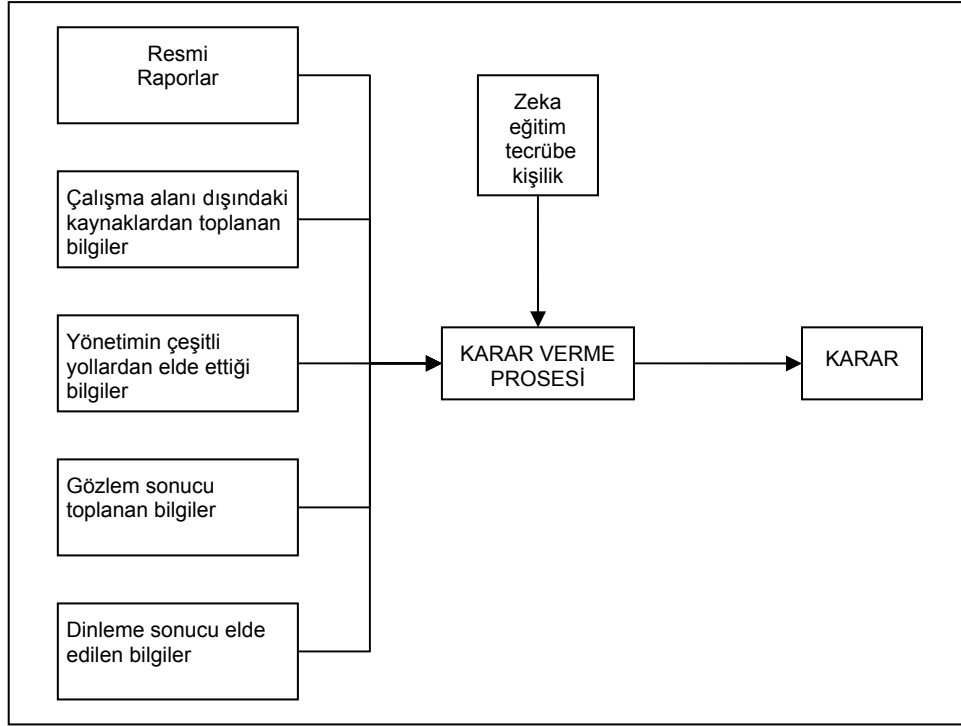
Resmi Raporlar

Çalışma alanı dışındaki kaynaklardan toplanan bilgiler

Yönetimin çeşitli yollardan elde ettiği bilgiler

Gözlem sonucu toplanan bilgiler

Dinleme sonucu elde edilen bilgiler

Zeka eğitim tecrübe kişilik

KARAR VERME PROSESİ

KARAR